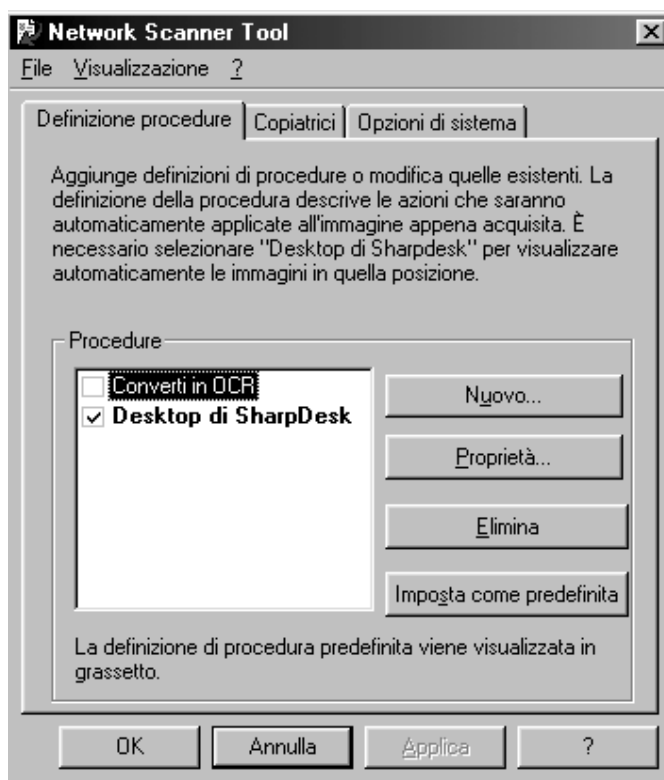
Network Scanner Tool

File Visualizzazione ?

Definizione procedure | Copiatrici | Opzioni di sistema

Aggiunge definizioni di procedure o modifica quelle esistenti. La definizione della procedura descrive le azioni che saranno automaticamente applicate all'immagine appena acquisita. È necessario selezionare "Desktop di Sharpdesk" per visualizzare automaticamente le immagini in quella posizione.

Procedure

Converti in OCR
Desktop di SharpDesk

Nuovo...

Proprietà...

Elimina

Imposta come predefinita

La definizione di procedura predefinita viene visualizzata in grassetto.

OK | Annulla | Applica | ?